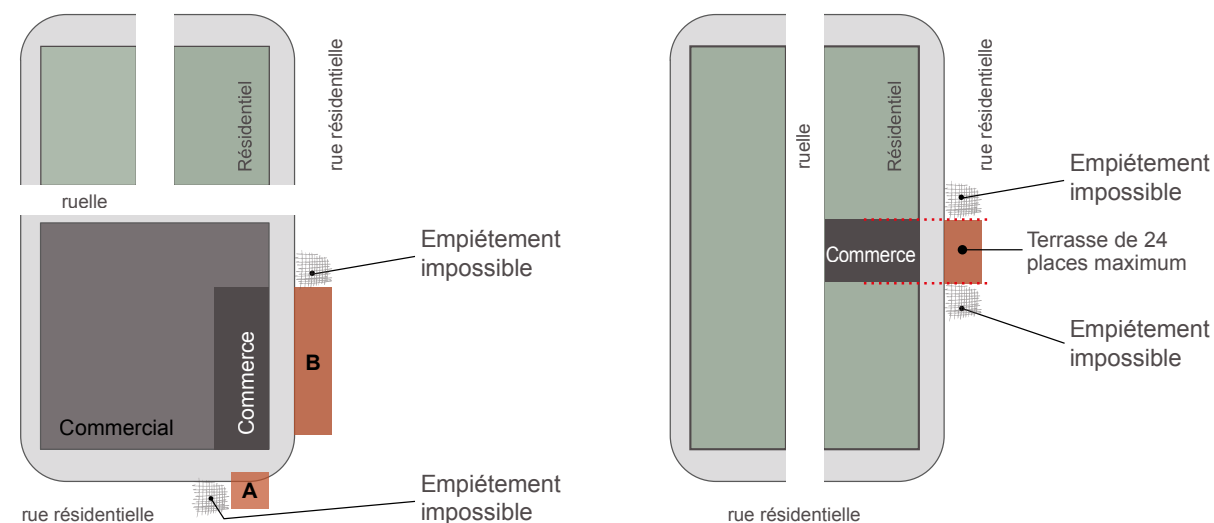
Résidentiel

rue résidentielle

ruelle

Empiétement impossible

Commercial

Commerce

B

A

Empiétement impossible

rue résidentielle

ruelle

Résidentiel

rue résidentielle

Empiétement impossible

Commerce

Terrasse de 24 places maximum

Empiétement impossible

rue résidentielle